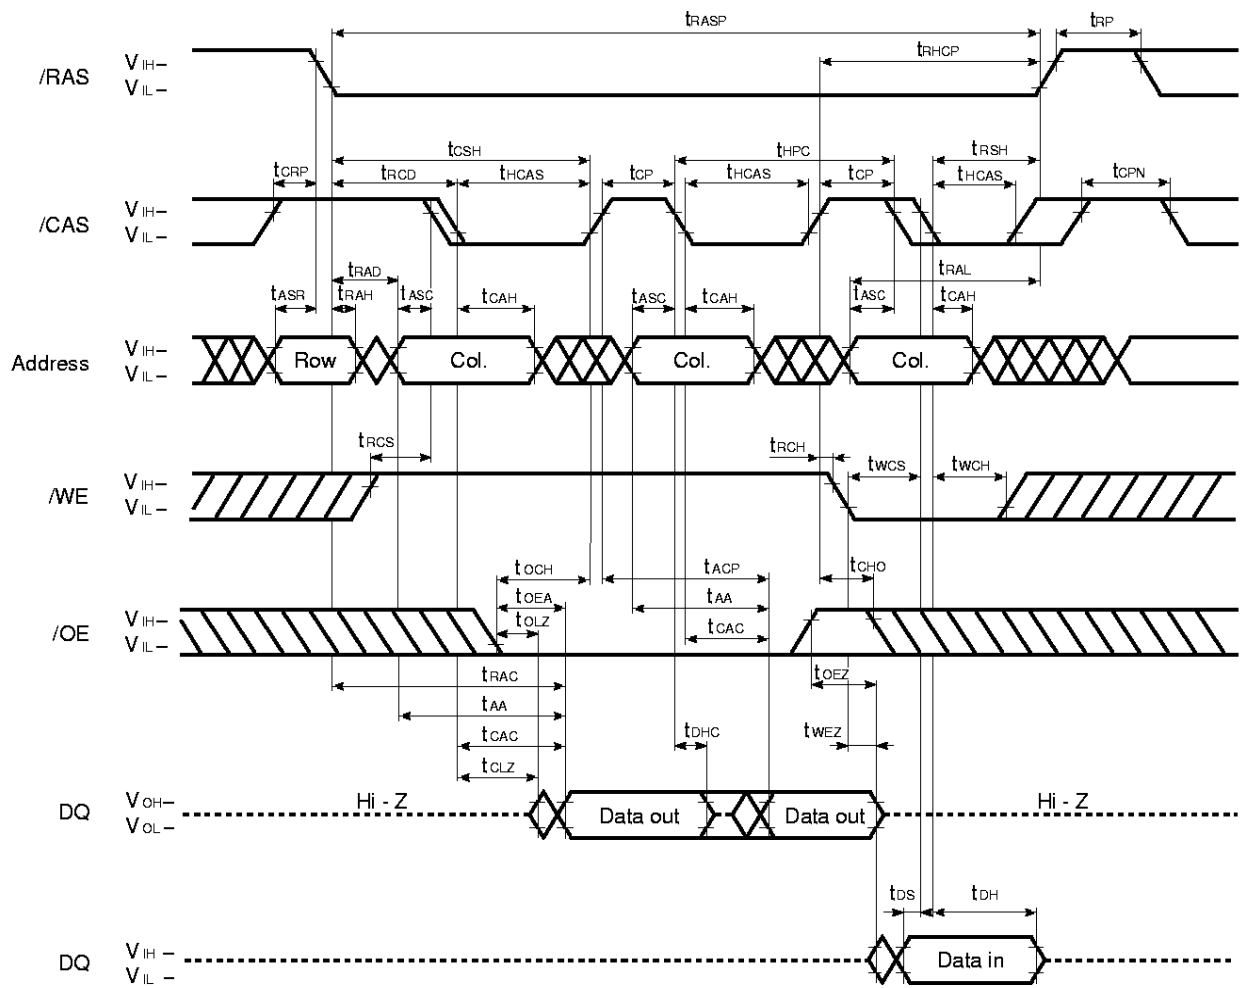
$t_{RASP}$

$t_{RP}$

$t_{RHCP}$

/RAS $V_{IH}$– $V_{IL}$–

$t_{CSH}$ $t_{HPC}$ $t_{RSH}$

$t_{CRP}$ $t_{RCD}$ $t_{HCAS}$ $t_{CP}$ $t_{HCAS}$ $t_{CP}$ $t_{HCAS}$ $t_{CPN}$

/CAS $V_{IH}$– $V_{IL}$–

$t_{RAD}$ $t_{RAL}$

$t_{ASR}$ $t_{RAH}$ $t_{ASC}$ $t_{CAH}$ $t_{ASC}$ $t_{CAH}$ $t_{ASC}$ $t_{CAH}$

Address $V_{IH}$– $V_{IL}$– Row Col. Col. Col.

$t_{RCS}$ $t_{RCH}$ $t_{WCS}$ $t_{WCH}$

/WE $V_{IH}$– $V_{IL}$–

$t_{OCH}$ $t_{ACP}$ $t_{CHO}$

$t_{OEA}$ $t_{AA}$

$t_{OLZ}$ $t_{CAC}$

/OE $V_{IH}$– $V_{IL}$–

$t_{RAC}$ $t_{OEZ}$

$t_{AA}$

$t_{CAC}$ $t_{DHC}$ $t_{WEZ}$

$t_{CLZ}$

DQ $V_{OH}$– $V_{OL}$– Hi - Z Data out Data out Hi - Z

$t_{DS}$ $t_{DH}$

DQ $V_{IH}$ – $V_{IL}$ – Data in